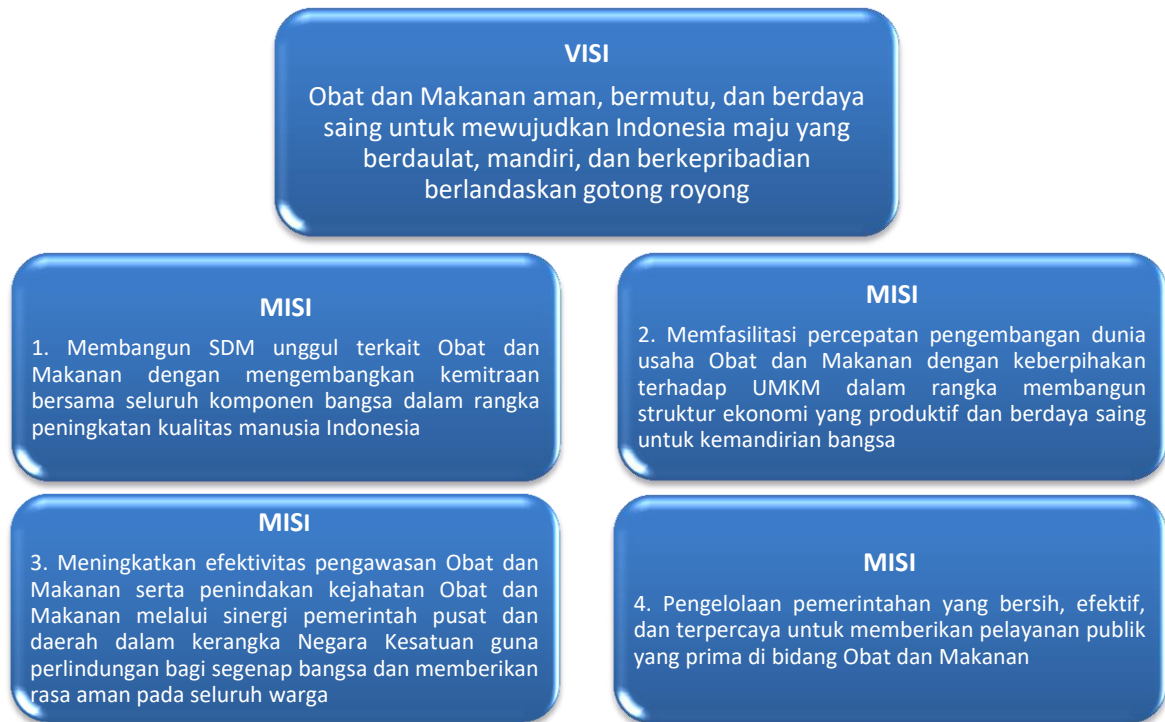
VISI

Obat dan Makanan aman, bermutu, dan berdaya saing untuk mewujudkan Indonesia maju yang berdaulat, mandiri, dan berkepribadian berlandaskan gotong royong

MISI

1. Membangun SDM unggul terkait Obat dan Makanan dengan mengembangkan kemitraan bersama seluruh komponen bangsa dalam rangka peningkatan kualitas manusia Indonesia

MISI

2. Memfasilitasi percepatan pengembangan dunia usaha Obat dan Makanan dengan keberpihakan terhadap UMKM dalam rangka membangun struktur ekonomi yang produktif dan berdaya saing untuk kemandirian bangsa

MISI

3. Meningkatkan efektivitas pengawasan Obat dan Makanan serta penindakan kejahatan Obat dan Makanan melalui sinergi pemerintah pusat dan daerah dalam kerangka Negara Kesatuan guna perlindungan bagi segenap bangsa dan memberikan rasa aman pada seluruh warga

MISI

4. Pengelolaan pemerintahan yang bersih, efektif, dan terpercaya untuk memberikan pelayanan publik yang prima di bidang Obat dan Makanan